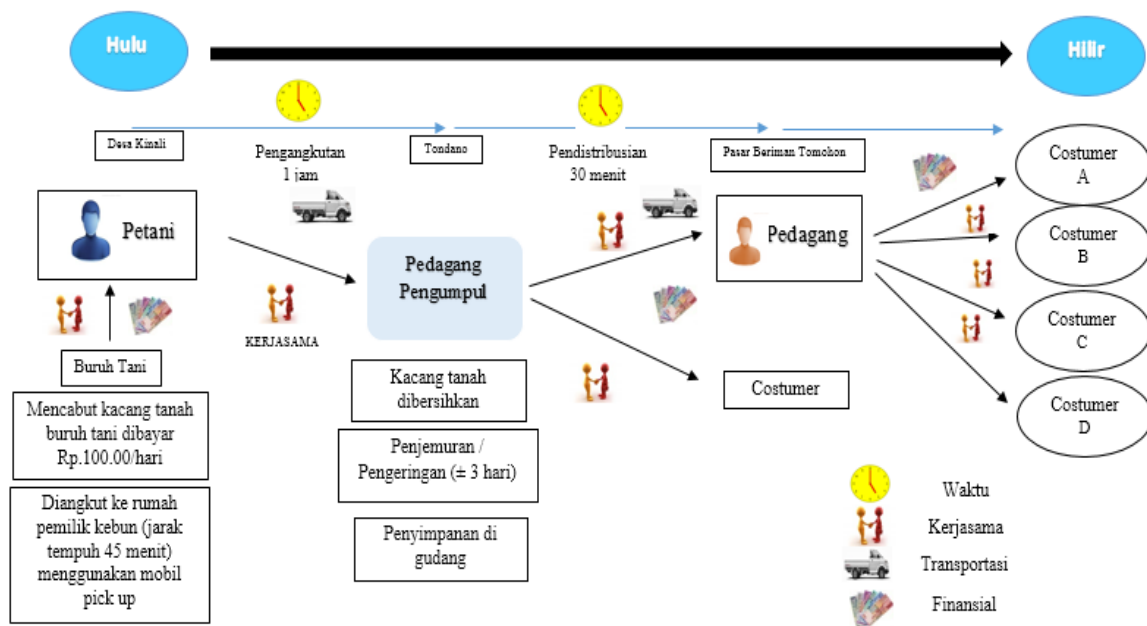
Hulu

Hilir

Desa Kinali

Pengangkutan 1 jam

Tondano

Pendistribusian 30 menit

Pasar Beriman Tomohon

Petani

KERJASAMA

Pedagang Pengumpul

Pedagang

Costumer A

Costumer B

Costumer C

Costumer D

Costumer

Buruh Tani

Mencabut kacang tanah buruh tani dibayar Rp.100.00/hari

Diangkut ke rumah pemilik kebun (jarak tempuh 45 menit) menggunakan mobil pick up

Kacang tanah dibersihkan

Penjemuran / Pengeringan (± 3 hari)

Penyimpanan di gudang

Waktu

Kerjasama

Transportasi

Finansial